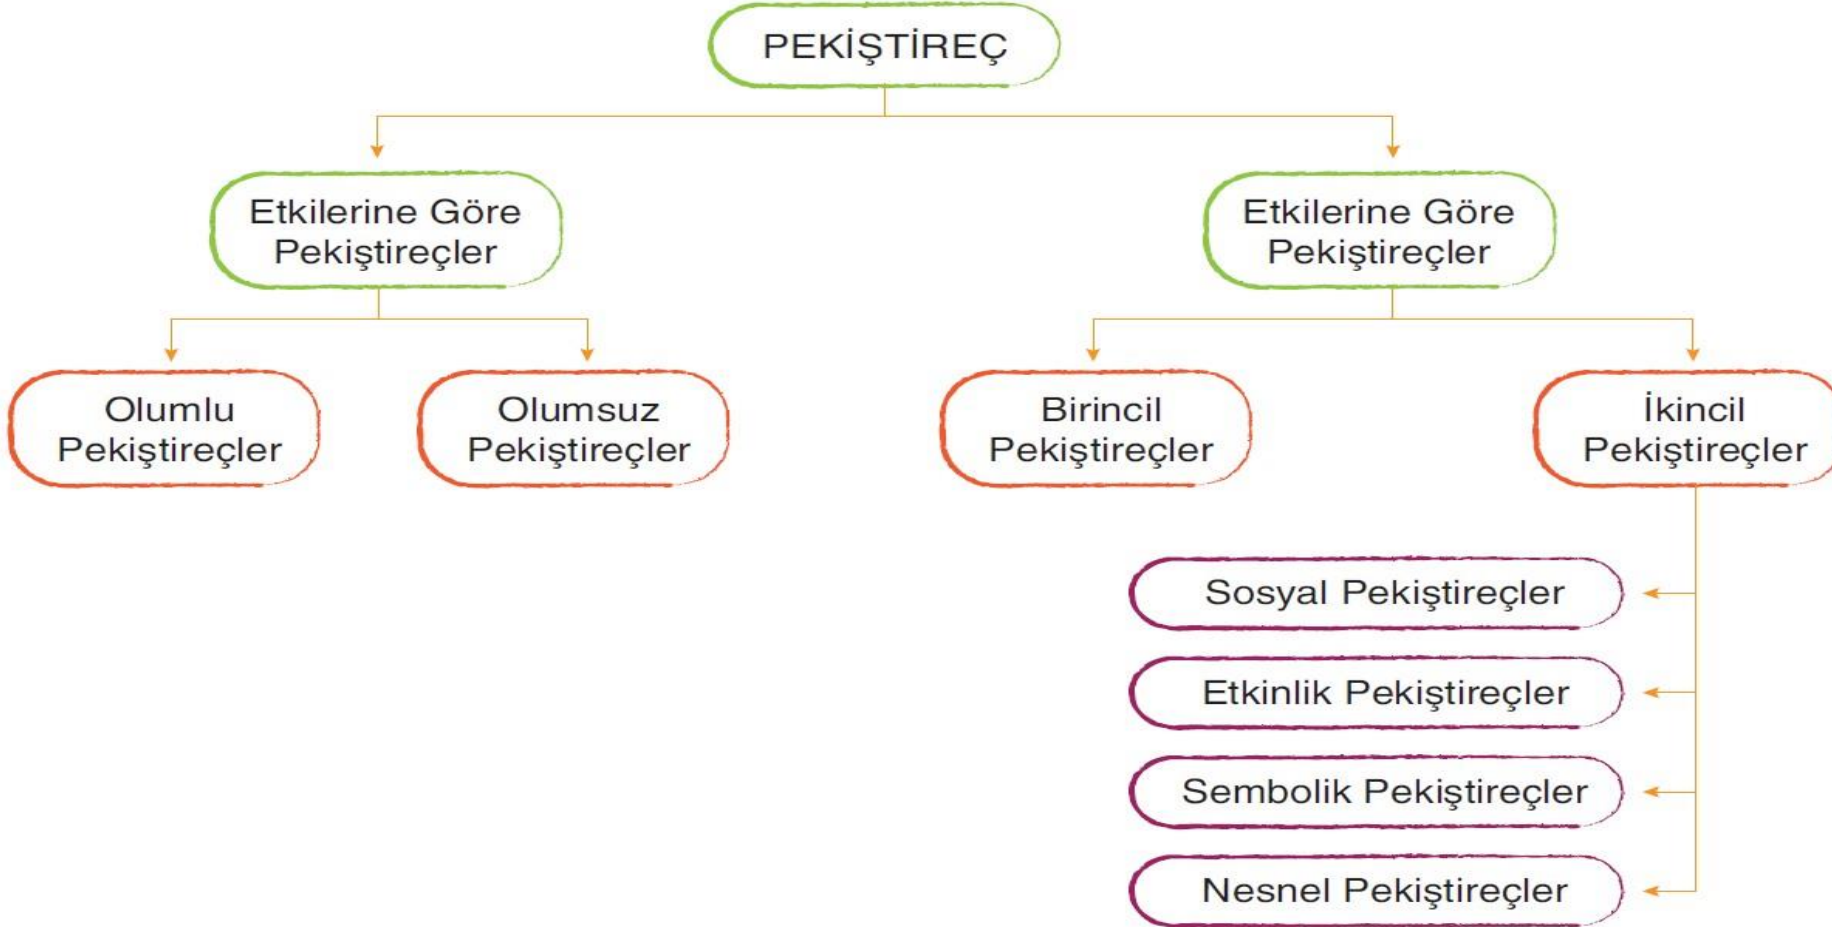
PEKİŞTİREÇ

Etkilerine Göre Pekiştireçler

Etkilerine Göre Pekiştireçler

Olumlu Pekiştireçler

Olumsuz Pekiştireçler

Birincil Pekiştireçler

İkincil Pekiştireçler

Sosyal Pekiştireçler

Etkinlik Pekiştireçler

Sembolik Pekiştireçler

Nesnel Pekiştireçler